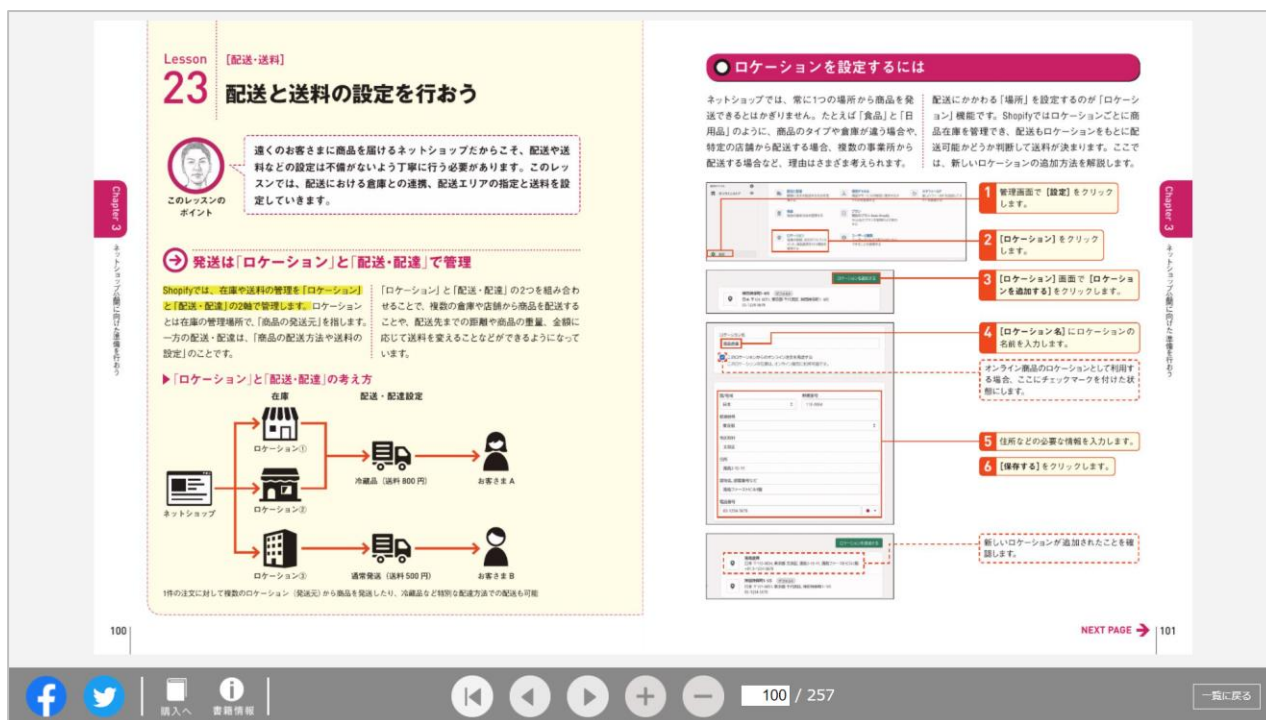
Lesson 23 [配送・送料]

配送と送料の設定を行おう

このレッスンのポイント

遠くのお客さまに商品を届けるネットショップだからこそ、配送や送料などの設定は不備がないよう丁寧に行う必要があります。このレッスンでは、配送における倉庫との連携、配送エリアの指定と送料を設定していきます。

Chapter 3 ネットショップ公開に向けた準備を行おう

発送は「ロケーション」と「配送・配達」で管理

Shopifyでは、在庫や送料の管理を「ロケーション」と「配送・配達」の2軸で管理します。ロケーションとは在庫の管理場所で、「商品の発送元」を指します。一方の配送・配達は、「商品の配送方法や送料の設定」のことです。

「ロケーション」と「配送・配達」の2つを組み合わせることで、複数の倉庫や店舗から商品を配送することや、配送先までの距離や商品の重量、金額に応じて送料を変えることなどができるようになっています。

▶「ロケーション」と「配送・配達」の考え方

在庫　配送・配達設定

ロケーション①
ロケーション②
ロケーション③
ネットショップ
冷蔵品（送料 800 円）
通常発送（送料 500 円）
お客さま A
お客さま B

1件の注文に対して複数のロケーション（発送元）から商品を発送したり、冷蔵品など特別な配送方法での配送も可能

100

ロケーションを設定するには

ネットショップでは、常に1つの場所から商品を発送できるとはかぎりません。たとえば「食品」と「日用品」のように、商品のタイプや倉庫が違う場合や、特定の店舗から配送する場合、複数の事業所から配送する場合など、理由はさまざま考えられます。

配送にかかわる「場所」を設定するのが「ロケーション」機能です。Shopifyではロケーションごとに商品在庫を管理でき、配送もロケーションをもとに配送可能かどうか判断して送料が決まります。ここでは、新しいロケーションの追加方法を解説します。

1 管理画面で［設定］をクリックします。

2 ［ロケーション］をクリックします。

3 ［ロケーション］画面で［ロケーションを追加する］をクリックします。

4 ［ロケーション名］にロケーションの名前を入力します。

オンライン商品のロケーションとして利用する場合、ここにチェックマークを付けた状態にします。

5 住所などの必要な情報を入力します。

6 ［保存する］をクリックします。

新しいロケーションが追加されたことを確認します。

Chapter 3 ネットショップ公開に向けた準備を行おう

NEXT PAGE → 101

購入へ　書籍情報

100 / 257

一覧に戻る